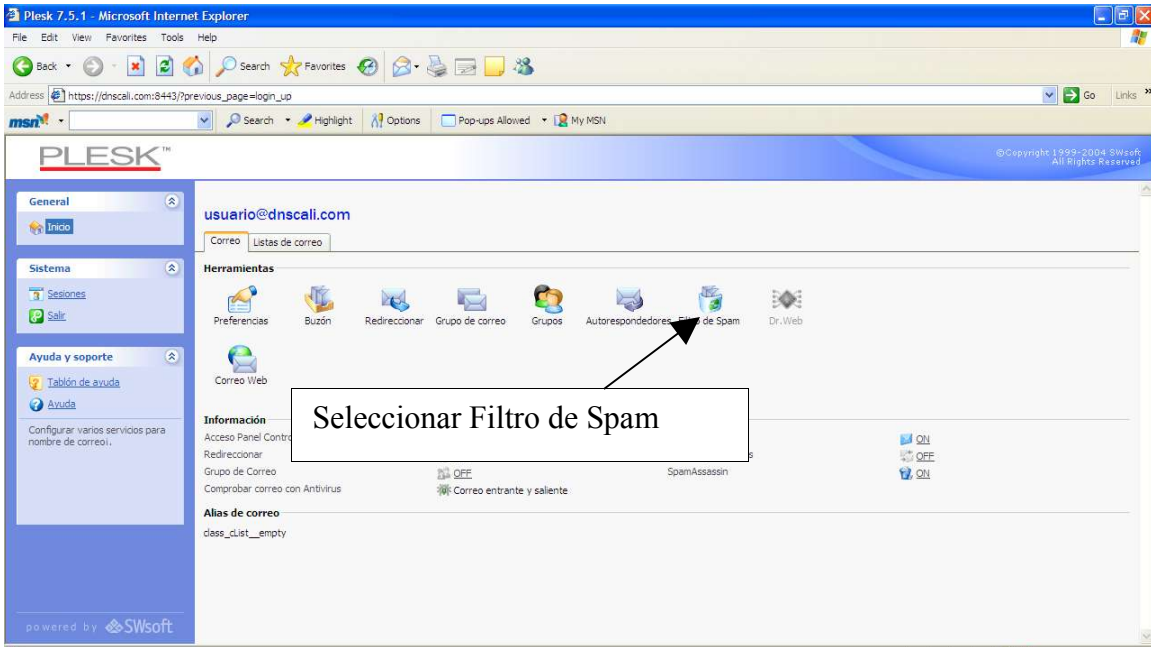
Plesk 7.5.1 - Microsoft Internet Explorer

File Edit View Favorites Tools Help

Back Search Favorites

Address https://dnscali.com:8443/?previous_page=login_up

Go Links

msn Search Highlight Options Pop-ups Allowed My MSN

PLESK™

©Copyright 1999-2004 SWsoft All Rights Reserved

General

Inicio

Sistema

Sesiones

Salir

Ayuda y soporte

Tablón de ayuda

Ayuda

Configurar varios servicios para nombre de correoi.

powered by SWsoft

usuario@dnscali.com

Correo Listas de correo

Herramientas

Preferencias Buzón Redireccionar Grupo de correo Grupos Autorespondedores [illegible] de Spam Dr.Web

Correo Web

Seleccionar Filtro de Spam

Información

Acceso Panel Contro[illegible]

Redireccionar

Grupo de Correo OFF

Comprobar correo con Antivirus Correo entrante y saliente

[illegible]s

SpamAssassin

ON

OFF

ON

Alias de correo

class_cList__empty